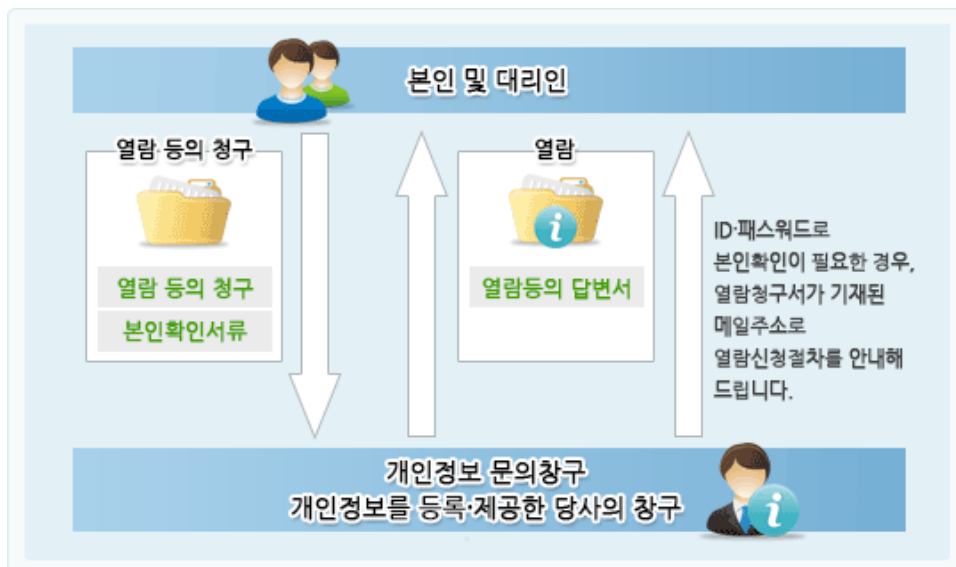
본인 및 대리인

열람 등의 청구

열람 등의 청구

본인확인서류

열람

열람등의 답변서

ID·패스워드로 본인확인이 필요한 경우, 열람청구서가 기재된 메일주소로 열람신청절차를 안내해 드립니다.

개인정보 문의창구
개인정보를 등록·제공한 당사의 창구